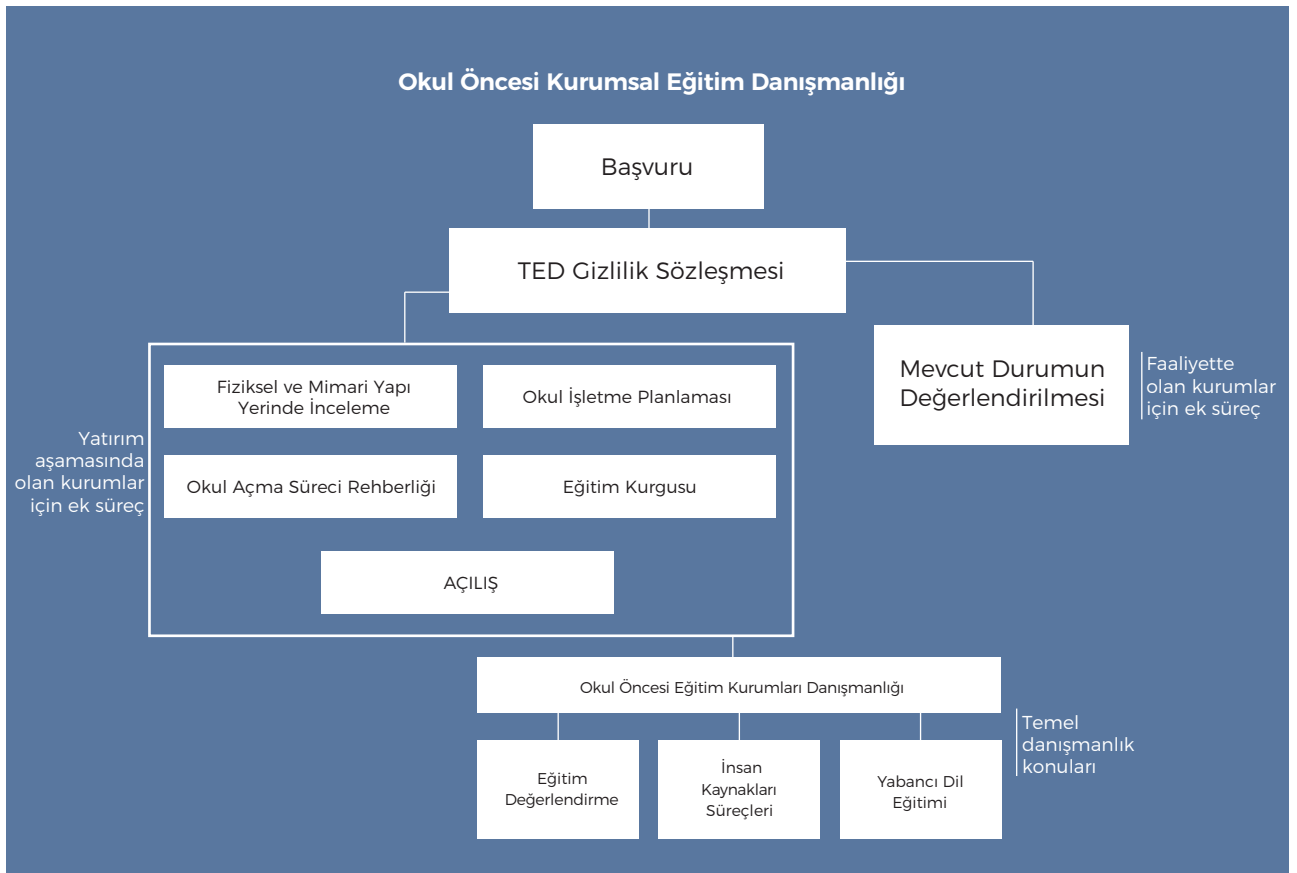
Okul Öncesi Kurumsal Eğitim Danışmanlığı

Başvuru

TED Gizlilik Sözleşmesi

Mevcut Durumun Değerlendirilmesi

Faaliyette olan kurumlar için ek süreç

Yatırım aşamasında olan kurumlar için ek süreç

Fiziksel ve Mimari Yapı Yerinde İnceleme

Okul İşletme Planlaması

Okul Açma Süreci Rehberliği

Eğitim Kurgusu

AÇILIŞ

Okul Öncesi Eğitim Kurumları Danışmanlığı

Temel danışmanlık konuları

Eğitim Değerlendirme

İnsan Kaynakları Süreçleri

Yabancı Dil Eğitimi